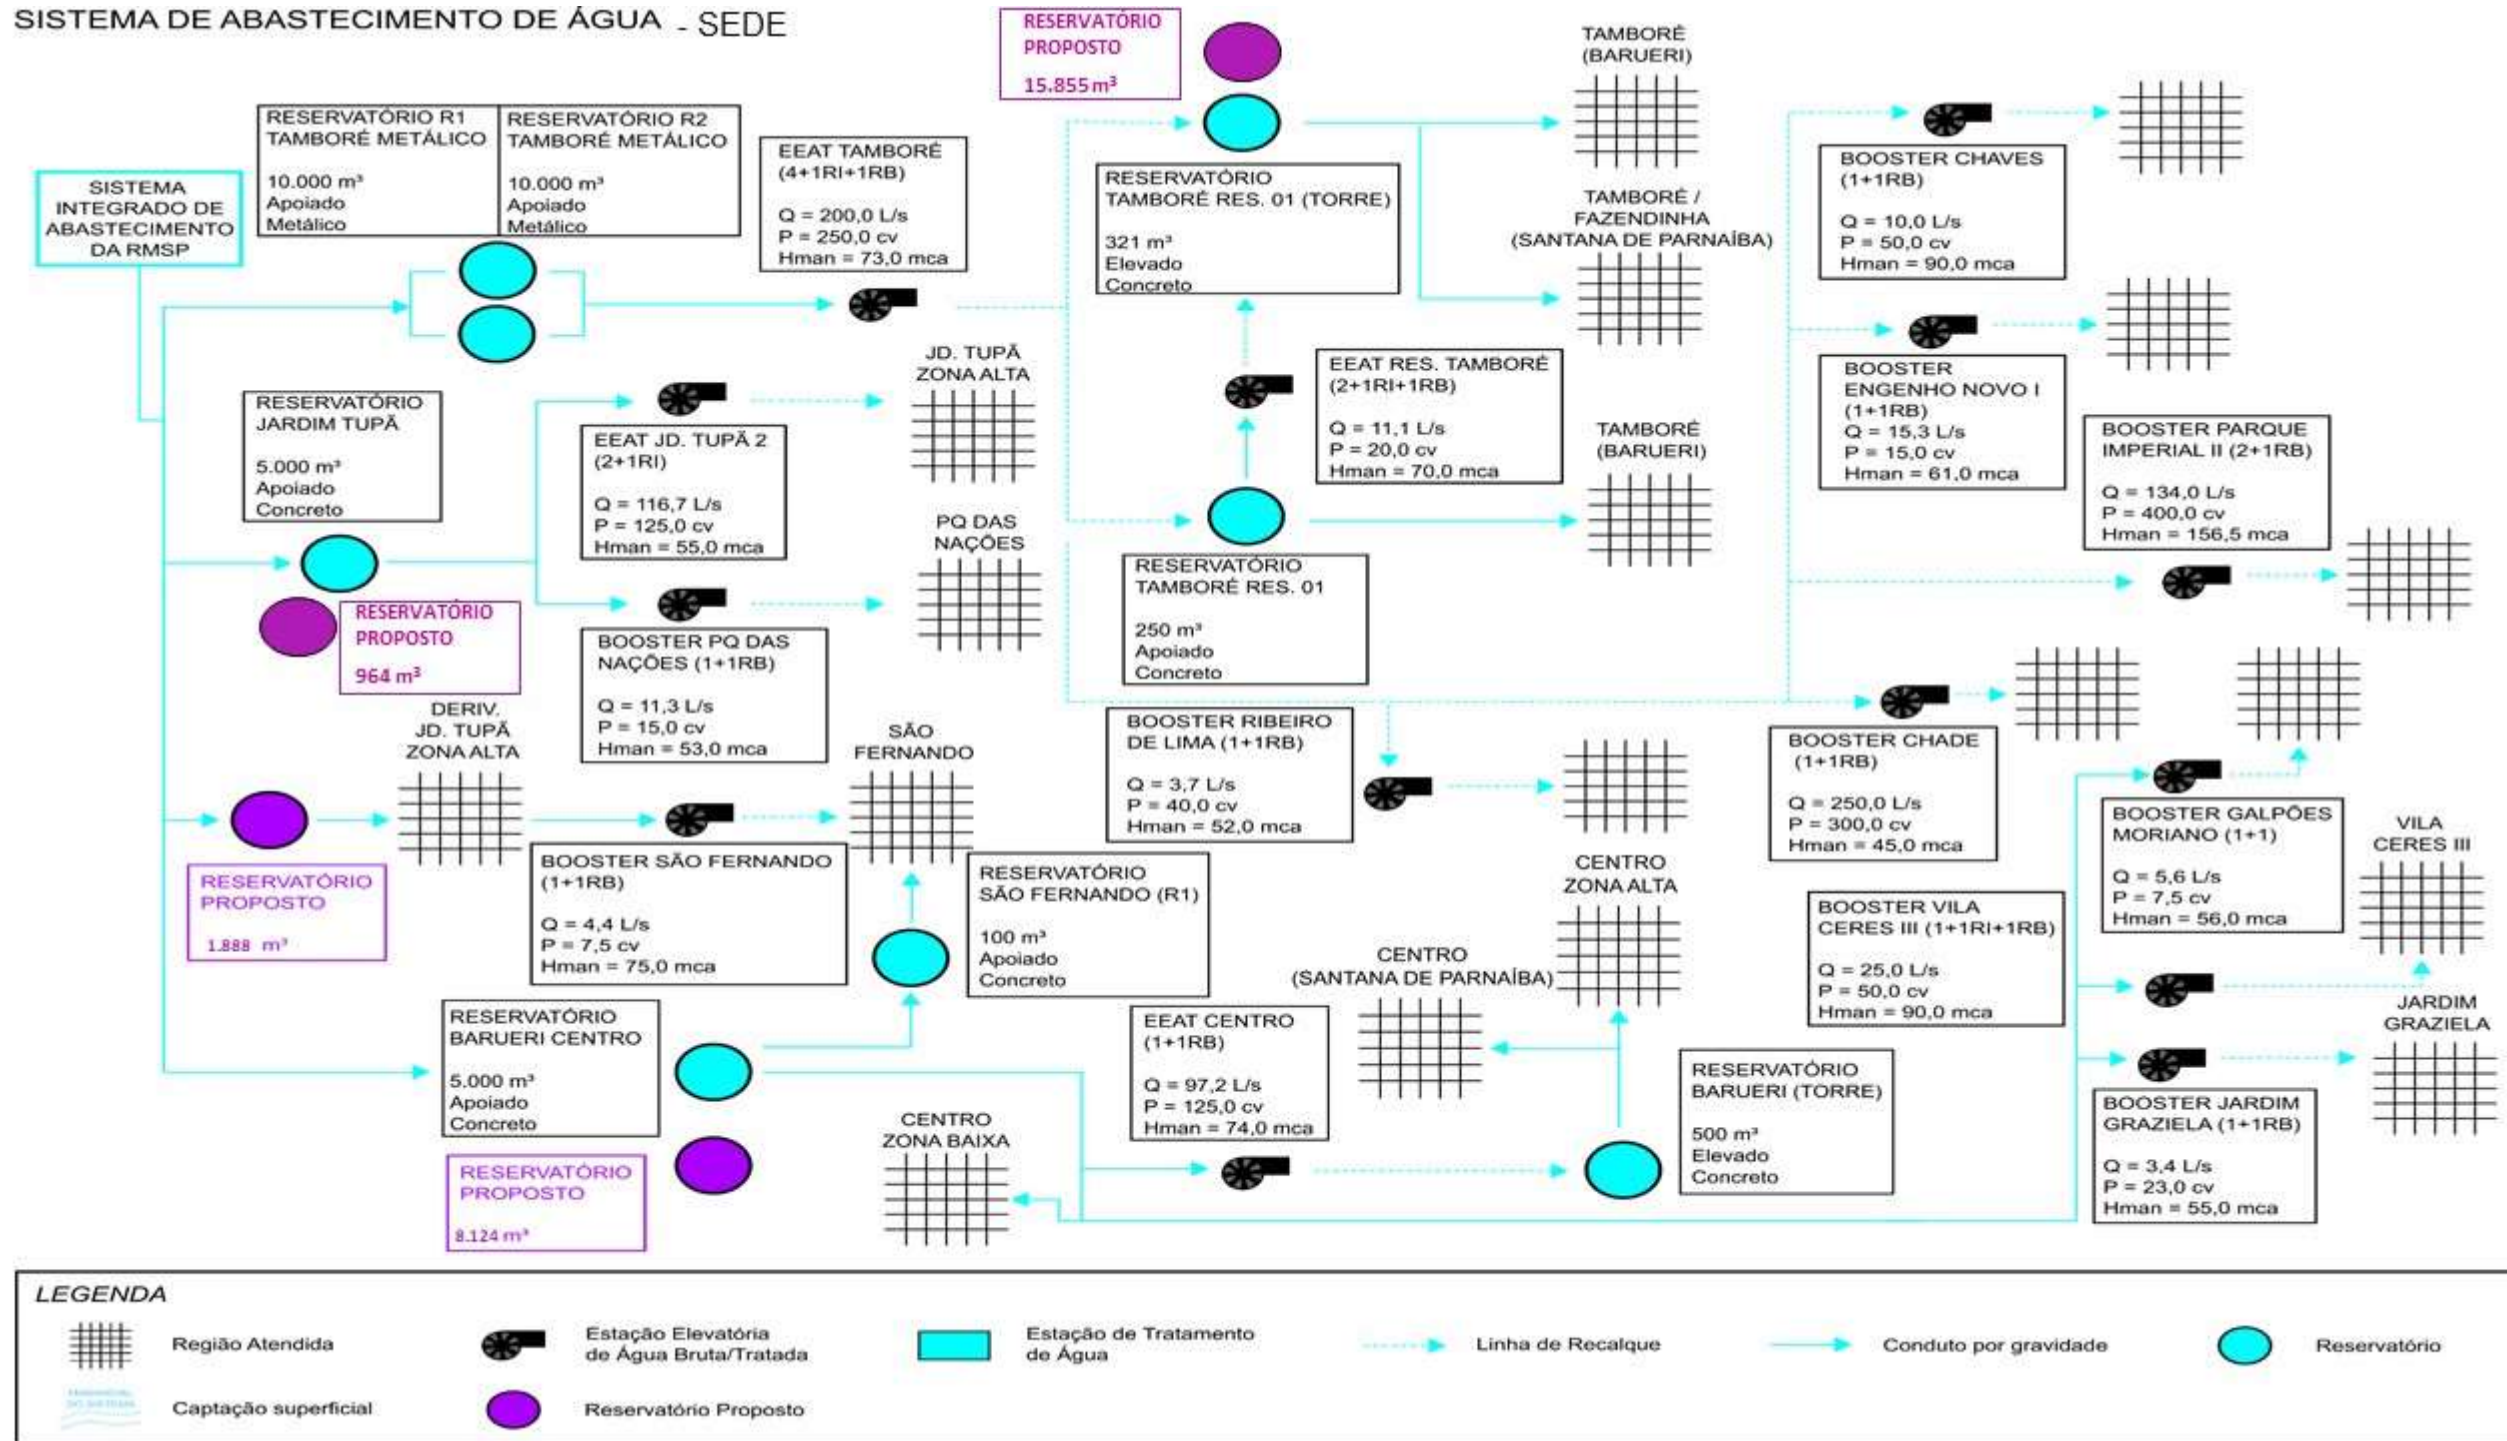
SISTEMA DE ABASTECIMENTO DE ÁGUA - SEDE

RESERVATÓRIO PROPOSTO
15.855 m³

TAMBORÉ (BARUERI)

SISTEMA INTEGRADO DE ABASTECIMENTO DA RMSP

RESERVATÓRIO R1 TAMBORÉ METÁLICO
10.000 m³
Apoiado
Metálico

RESERVATÓRIO R2 TAMBORÉ METÁLICO
10.000 m³
Apoiado
Metálico

EEAT TAMBORÉ (4+1RI+1RB)
Q = 200,0 L/s
P = 250,0 cv
Hman = 73,0 mca

RESERVATÓRIO TAMBORÉ RES. 01 (TORRE)
321 m³
Elevado
Concreto

TAMBORÉ / FAZENDINHA (SANTANA DE PARNAÍBA)

BOOSTER CHAVES (1+1RB)
Q = 10,0 L/s
P = 50,0 cv
Hman = 90,0 mca

JD. TUPÃ ZONA ALTA

RESERVATÓRIO JARDIM TUPÃ
5.000 m³
Apoiado
Concreto

EEAT JD. TUPÃ 2 (2+1RI)
Q = 116,7 L/s
P = 125,0 cv
Hman = 55,0 mca

EEAT RES. TAMBORÉ (2+1RI+1RB)
Q = 11,1 L/s
P = 20,0 cv
Hman = 70,0 mca

BOOSTER ENGENHO NOVO I (1+1RB)
Q = 15,3 L/s
P = 15,0 cv
Hman = 61,0 mca

TAMBORÉ (BARUERI)

BOOSTER PARQUE IMPERIAL II (2+1RB)
Q = 134,0 L/s
P = 400,0 cv
Hman = 156,5 mca

PQ DAS NAÇÕES

RESERVATÓRIO PROPOSTO
964 m³

BOOSTER PQ DAS NAÇÕES (1+1RB)
Q = 11,3 L/s
P = 15,0 cv
Hman = 53,0 mca

RESERVATÓRIO TAMBORÉ RES. 01
250 m³
Apoiado
Concreto

DERIV. JD. TUPÃ ZONA ALTA

SÃO FERNANDO

BOOSTER RIBEIRO DE LIMA (1+1RB)
Q = 3,7 L/s
P = 40,0 cv
Hman = 52,0 mca

BOOSTER CHADE (1+1RB)
Q = 250,0 L/s
P = 300,0 cv
Hman = 45,0 mca

BOOSTER GALPÕES MORIANO (1+1)
Q = 5,6 L/s
P = 7,5 cv
Hman = 56,0 mca

VILA CERES III

RESERVATÓRIO PROPOSTO
1.888 m³

BOOSTER SÃO FERNANDO (1+1RB)
Q = 4,4 L/s
P = 7,5 cv
Hman = 75,0 mca

RESERVATÓRIO SÃO FERNANDO (R1)
100 m³
Apoiado
Concreto

CENTRO ZONA ALTA

BOOSTER VILA CERES III (1+1RI+1RB)
Q = 25,0 L/s
P = 50,0 cv
Hman = 90,0 mca

CENTRO (SANTANA DE PARNAÍBA)

JARDIM GRAZIELA

RESERVATÓRIO BARUERI CENTRO
5.000 m³
Apoiado
Concreto

EEAT CENTRO (1+1RB)
Q = 97,2 L/s
P = 125,0 cv
Hman = 74,0 mca

RESERVATÓRIO BARUERI (TORRE)
500 m³
Elevado
Concreto

BOOSTER JARDIM GRAZIELA (1+1RB)
Q = 3,4 L/s
P = 23,0 cv
Hman = 55,0 mca

CENTRO ZONA BAIXA

RESERVATÓRIO PROPOSTO
8.124 m³

LEGENDA
Região Atendida
Estação Elevatória de Água Bruta/Tratada
Estação de Tratamento de Água
Linha de Recalque
Conduto por gravidade
Reservatório
Captação superficial
Reservatório Proposto